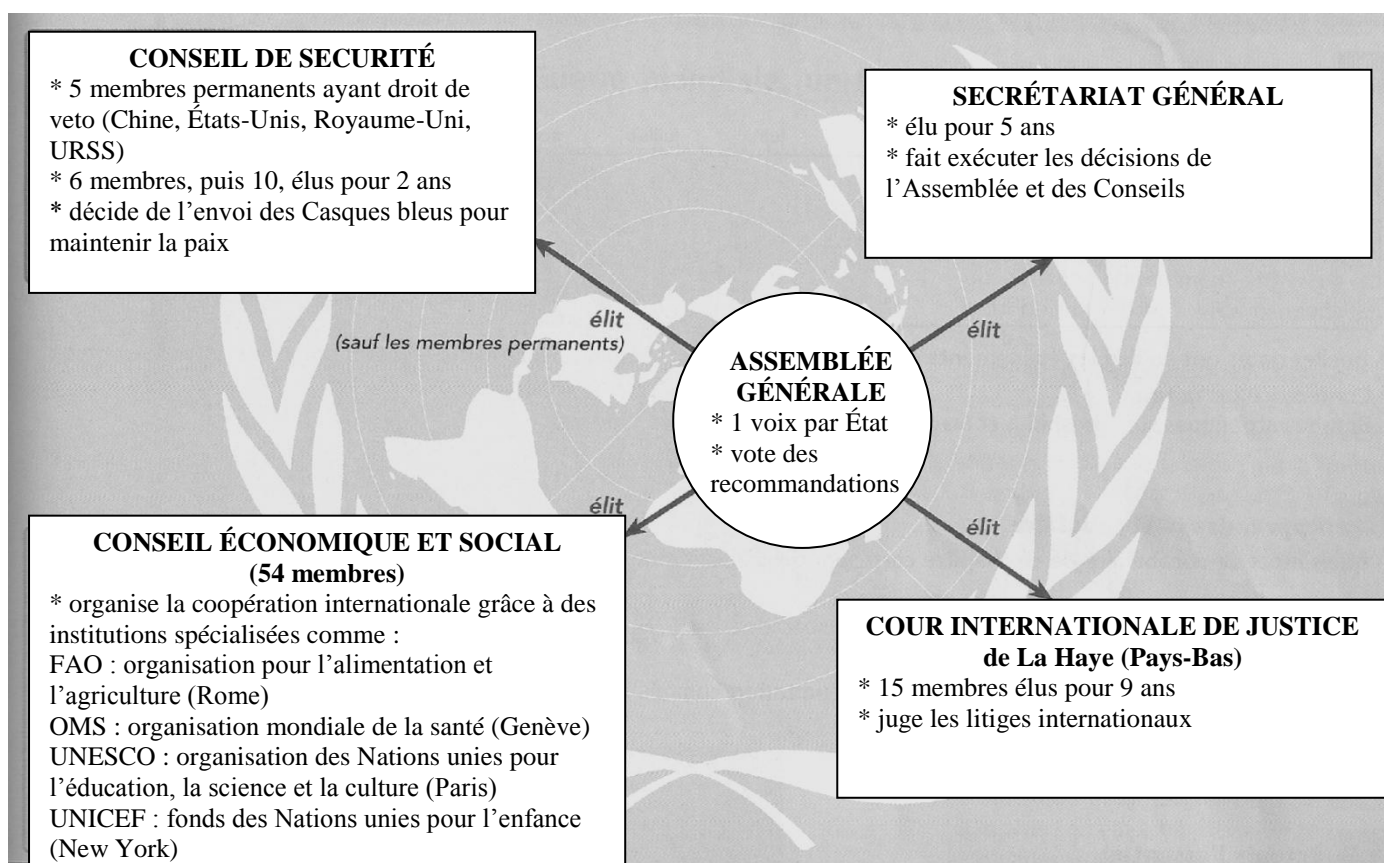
CONSEIL DE SECURITÉ
* 5 membres permanents ayant droit de veto (Chine, États-Unis, Royaume-Uni, URSS)
* 6 membres, puis 10, élus pour 2 ans
* décide de l'envoi des Casques bleus pour maintenir la paix

SECRÉTARIAT GÉNÉRAL
* élu pour 5 ans
* fait exécuter les décisions de l'Assemblée et des Conseils

élit
(sauf les membres permanents)

élit

ASSEMBLÉE GÉNÉRALE
* 1 voix par État
* vote des recommandations

élit

élit

CONSEIL ÉCONOMIQUE ET SOCIAL
(54 membres)
* organise la coopération internationale grâce à des institutions spécialisées comme :
FAO : organisation pour l'alimentation et l'agriculture (Rome)
OMS : organisation mondiale de la santé (Genève)
UNESCO : organisation des Nations unies pour l'éducation, la science et la culture (Paris)
UNICEF : fonds des Nations unies pour l'enfance (New York)

COUR INTERNATIONALE DE JUSTICE
de La Haye (Pays-Bas)
* 15 membres élus pour 9 ans
* juge les litiges internationaux